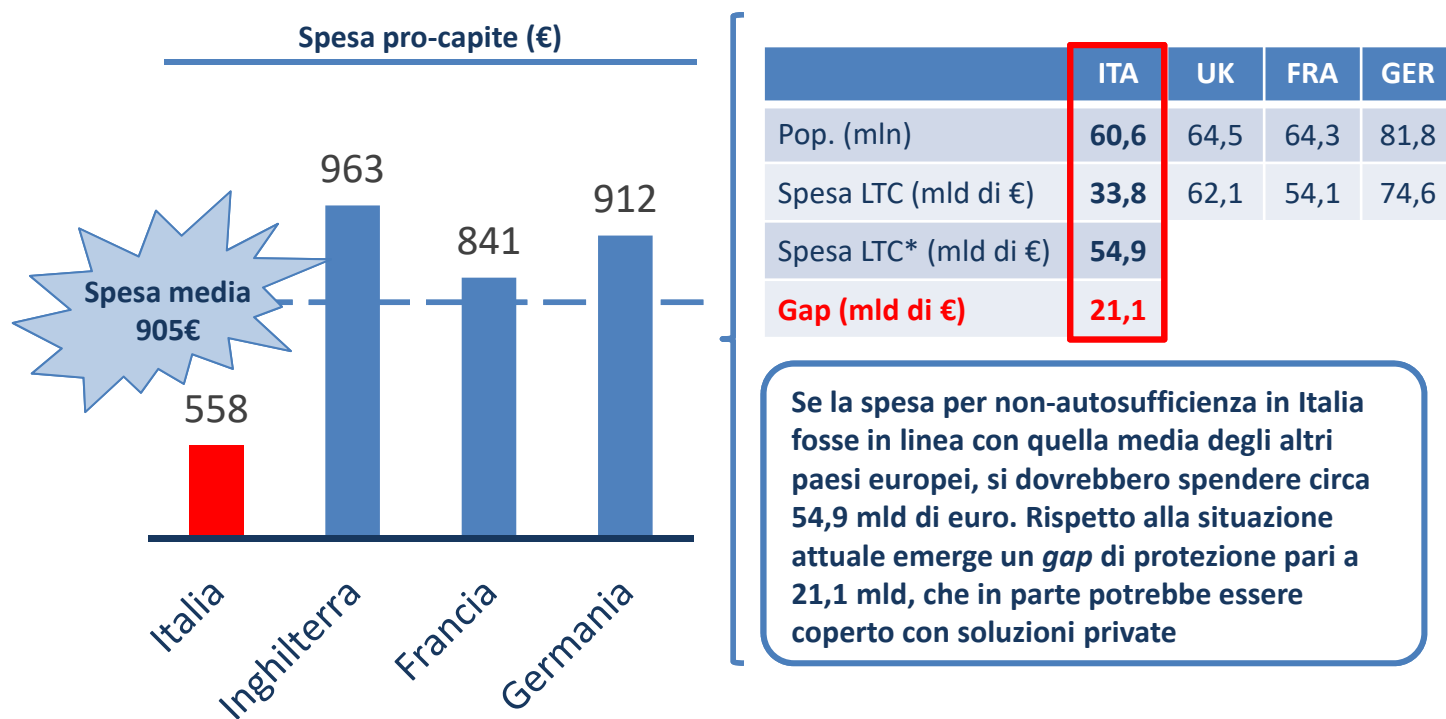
Spesa pro-capite (€)

Spesa media 905€

963

912

841

558

Italia

Inghilterra

Francia

Germania

| | ITA | UK | FRA | GER |
|---|---|---|---|---|
| Pop. (mln) | 60,6 | 64,5 | 64,3 | 81,8 |
| Spesa LTC (mld di €) | 33,8 | 62,1 | 54,1 | 74,6 |
| Spesa LTC* (mld di €) | 54,9 | | | |
| Gap (mld di €) | 21,1 | | | |

Se la spesa per non-autosufficienza in Italia fosse in linea con quella media degli altri paesi europei, si dovrebbero spendere circa 54,9 mld di euro. Rispetto alla situazione attuale emerge un *gap* di protezione pari a 21,1 mld, che in parte potrebbe essere coperto con soluzioni private